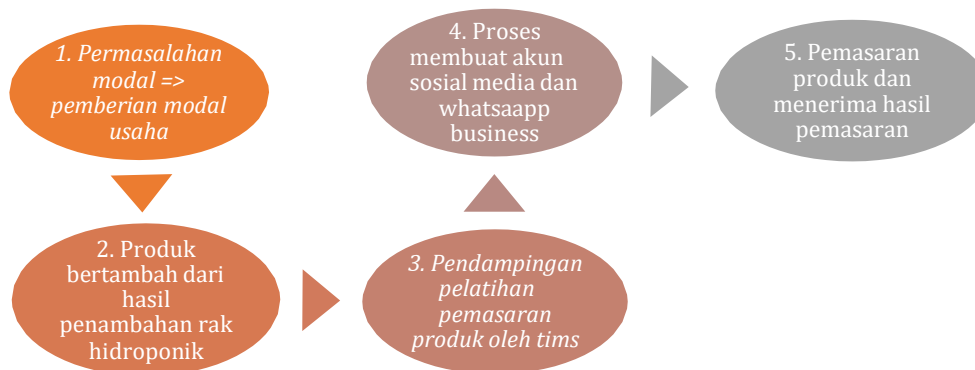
1. Permasalahan modal => pemberian modal usaha

2. Produk bertambah dari hasil penambahan rak hidroponik

3. Pendampingan pelatihan pemasaran produk oleh tims

4. Proses membuat akun sosial media dan whatsaapp business

5. Pemasaran produk dan menerima hasil pemasaran